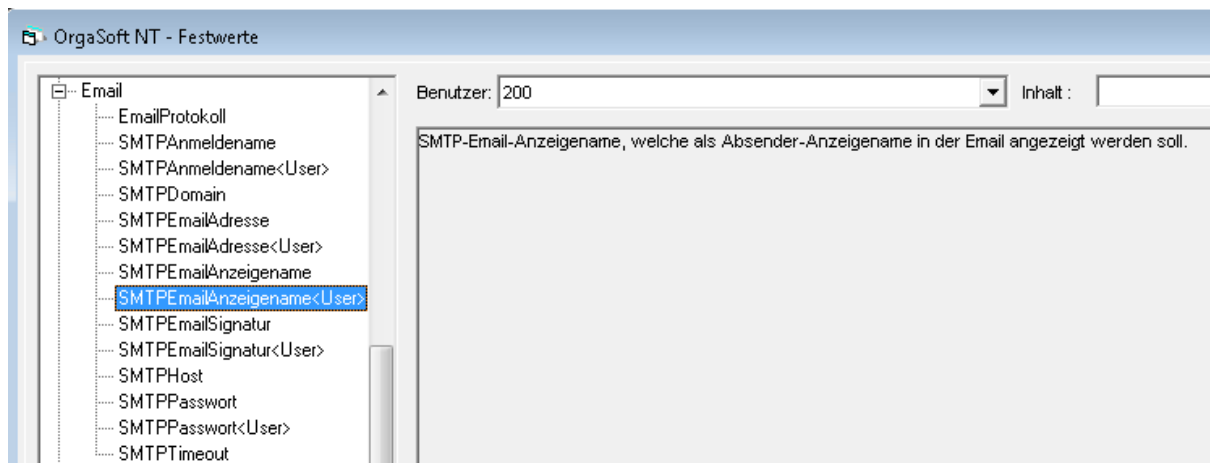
OrgaSoft NT - Festwerte

Email
EmailProtokoll
SMTPAnmeldename
SMTPAnmeldename<User>
SMTPDomain
SMTPEmailAdresse
SMTPEmailAdresse<User>
SMTPEmailAnzeigename
SMTPEmailAnzeigename<User>
SMTPEmailSignatur
SMTPEmailSignatur<User>
SMTPHost
SMTPPasswort
SMTPPasswort<User>
SMTPTimeout

Benutzer: 200

Inhalt :

SMTP-Email-Anzeigename, welche als Absender-Anzeigename in der Email angezeigt werden soll.